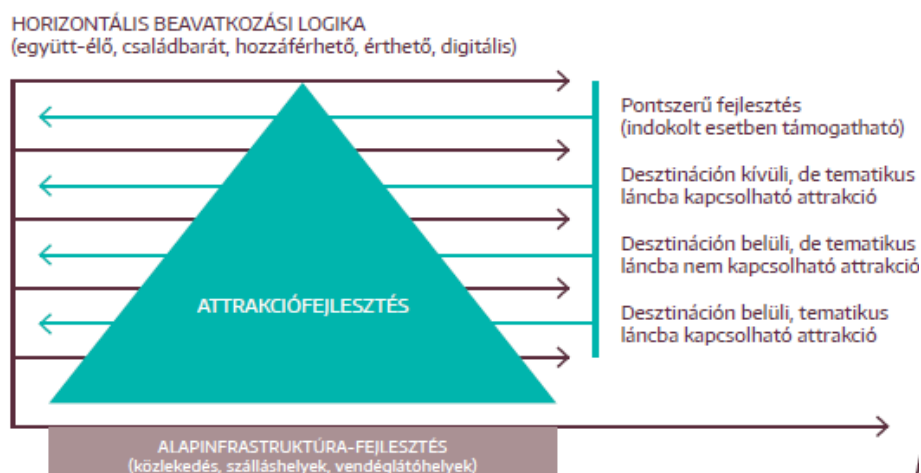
HORIZONTÁLIS BEAVATKOZÁSI LOGIKA
(együtt-élő, családbarát, hozzáférhető, érthető, digitális)

Pontszerű fejlesztés
(indokolt esetben támogatható)

Desztináción kívüli, de tematikus láncba kapcsolható attrakció

Desztináción belüli, de tematikus láncba nem kapcsolható attrakció

Desztináción belüli, tematikus láncba kapcsolható attrakció

ATTRAKCIÓFEJLESZTÉS

ALAPINFRASTRUKTÚRA-FEJLESZTÉS
(közlekedés, szálláshelyek, vendéglátóhelyek)